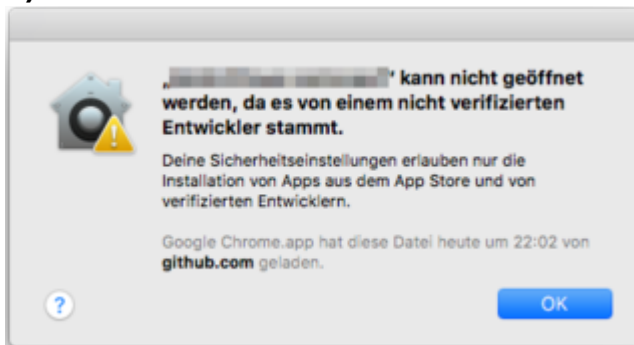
„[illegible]“ kann nicht geöffnet werden, da es von einem nicht verifizierten Entwickler stammt.

Deine Sicherheitseinstellungen erlauben nur die Installation von Apps aus dem App Store und von verifizierten Entwicklern.

Google Chrome.app hat diese Datei heute um 22:02 von github.com geladen.

?

OK